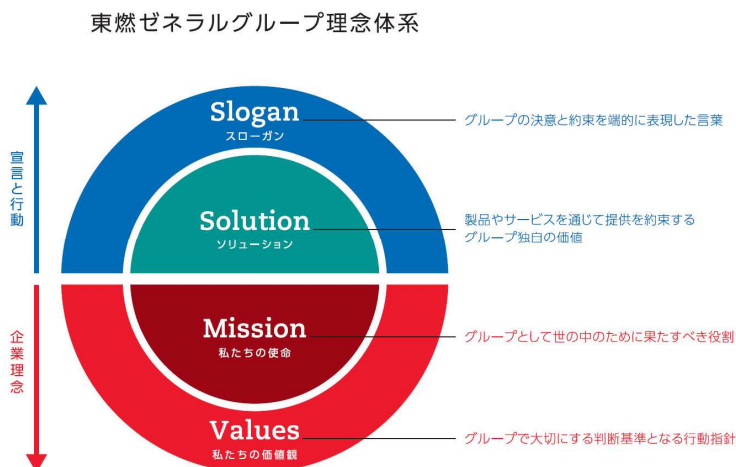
東燃ゼネラルグループ理念体系

宣言と行動

企業理念

Slogan
スローガン

グループの決意と約束を端的に表現した言葉

Solution
ソリューション

製品やサービスを通じて提供を約束するグループ独自の価値

Mission
私たちの使命

グループとして世の中のために果たすべき役割

Values
私たちの価値観

グループで大切にする判断基準となる行動指針